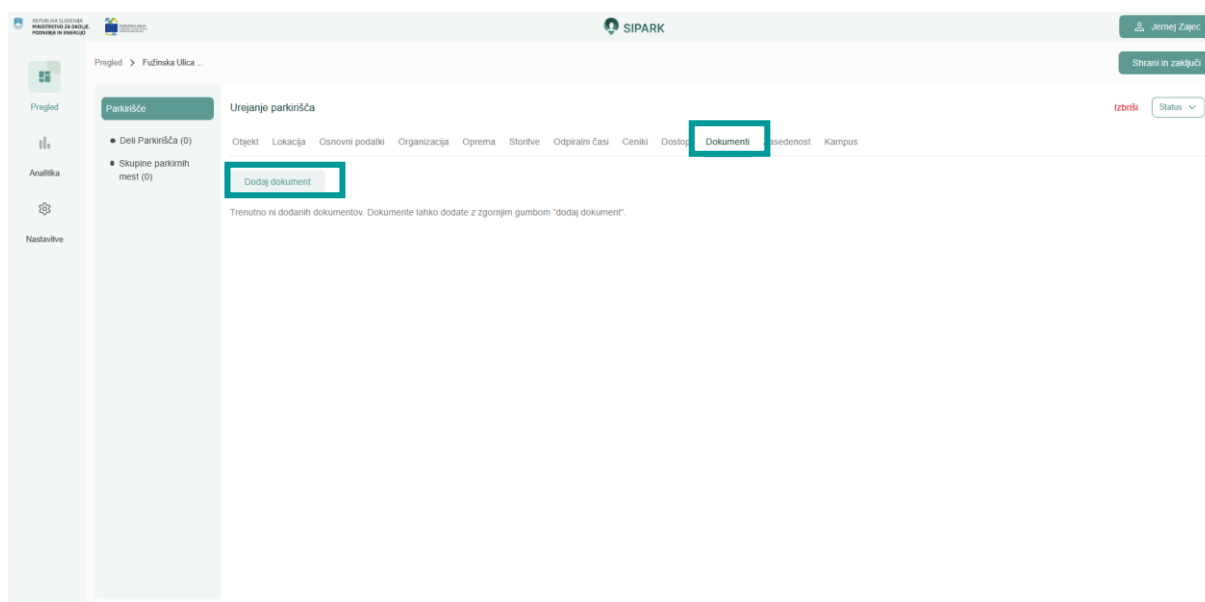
REPUBLIKA SLOVENIJA
MINISTRSTVO ZA OKOLJE, PODNEBJE IN ENERGIJO

SIPARK

Jernej Zajec

Pregled > Fužinska Ulica ...

Shrani in zaključi

Pregled

Analitika

Nastavitve

Parkirišče

• Deli Parkirišča (0)
• Skupine parkirnih mest (0)

Urejanje parkirišča

Izbriši
Status

Objekt Lokacija Osnovni podatki Organizacija Oprema Storitve Odpiralni časi Ceniki Dostop Dokumenti Zasedenost Kampus

Dodaj dokument

Trenutno ni dodanih dokumentov. Dokumente lahko dodate z zgornjim gumbom "dodaj dokument".